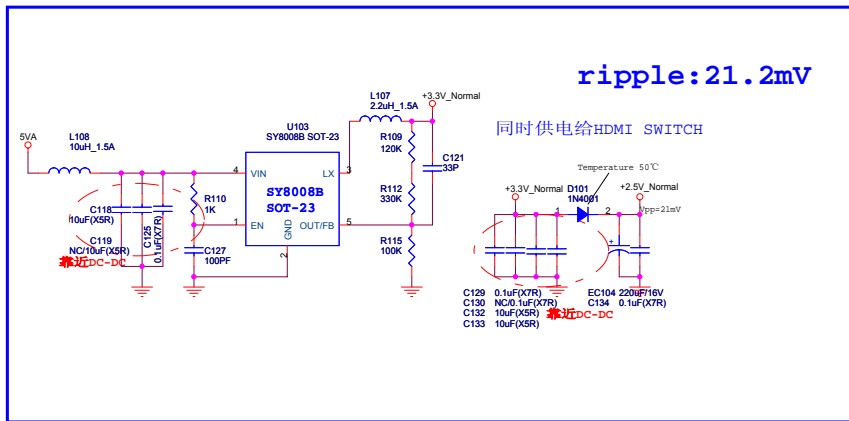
ripple:21.2mV

同时供电给HDMI SWITCH

5VA

L108
10uH_1.5A

U103
SY8008B SOT-23

L107
2.2uH_1.5A

+3.3V_Normal

4 VIN

LX 3

SY8008B
SOT-23

R110
1K

1 EN

OUT/FB 5

GND

2

R109
120K

R112
330K

R115
100K

C121
33P

C118
10uF(X5R)

C119
NC/10uF(X5R)

C125
0.1uF(X7R)

C127
100PF

靠近DC-DC

Temperature 50℃

+3.3V_Normal

D101
1N4001

1

2

+2.5V_Normal

Vpp=21mV

C129 0.1uF(X7R)
C130 NC/0.1uF(X7R)
C132 10uF(X5R)
C133 10uF(X5R)

EC104 220uF/16V
C134 0.1uF(X7R)

靠近DC-DC